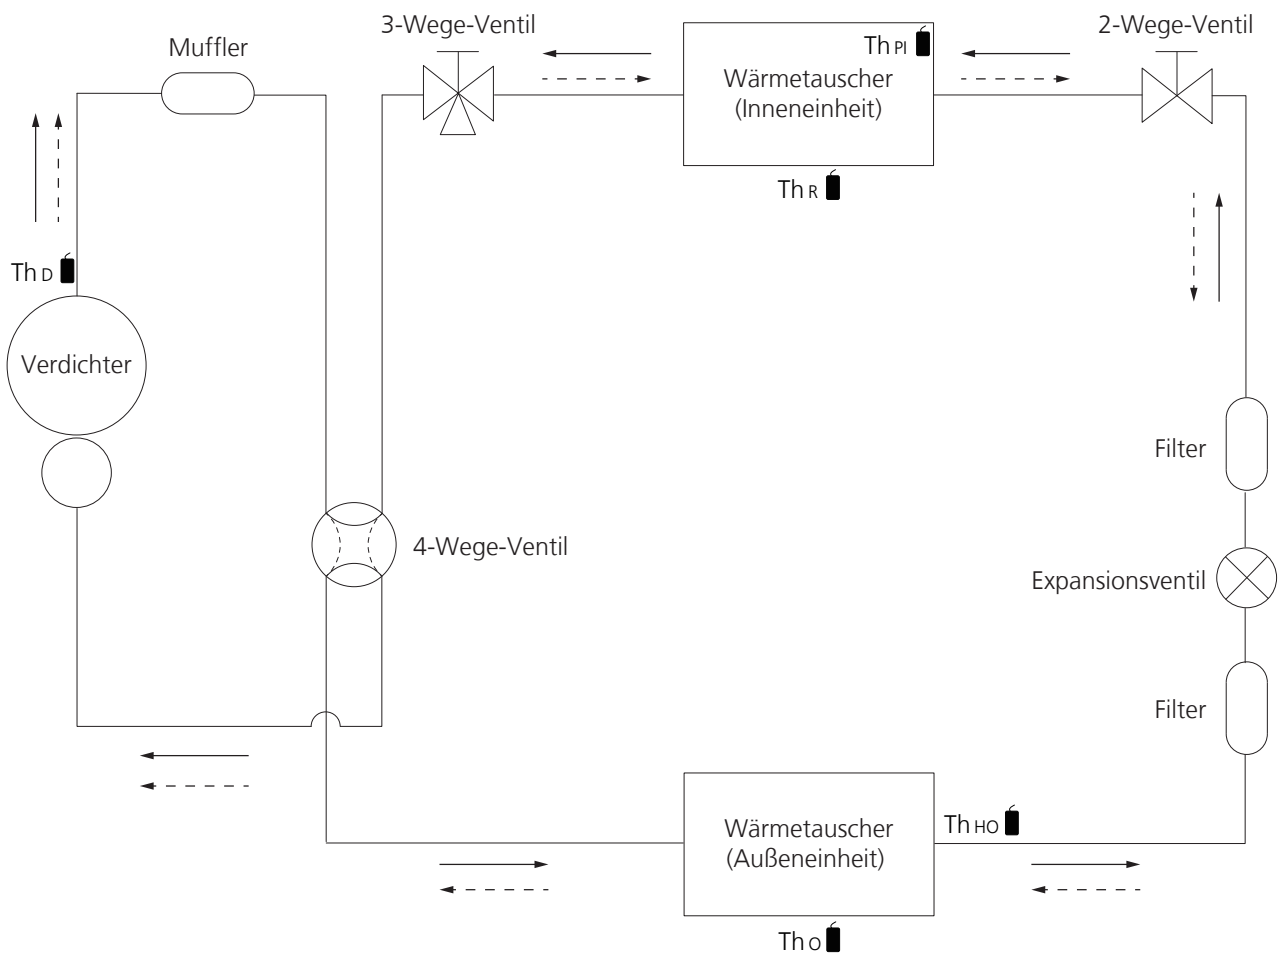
Muffler

3-Wege-Ventil

$Th_{PI}$

Wärmetauscher
(Inneneinheit)

2-Wege-Ventil

$Th_R$

$Th_D$

Verdichter

Filter

4-Wege-Ventil

Expansionsventil

Filter

Wärmetauscher
(Außeneinheit)

$Th_{HO}$

$Th_O$